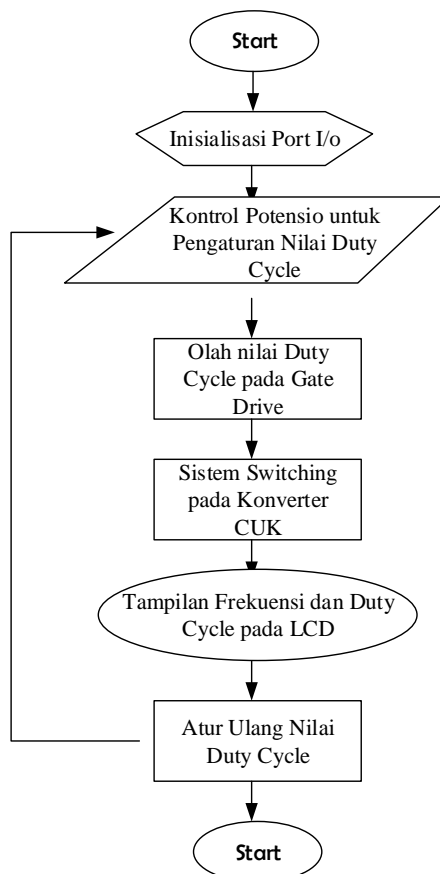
Start

Inisialisasi Port I/o

Kontrol Potensio untuk Pengaturan Nilai Duty Cycle

Olah nilai Duty Cycle pada Gate Drive

Sistem Switching pada Konverter CUK

Tampilan Frekuensi dan Duty Cycle pada LCD

Atur Ulang Nilai Duty Cycle

Start